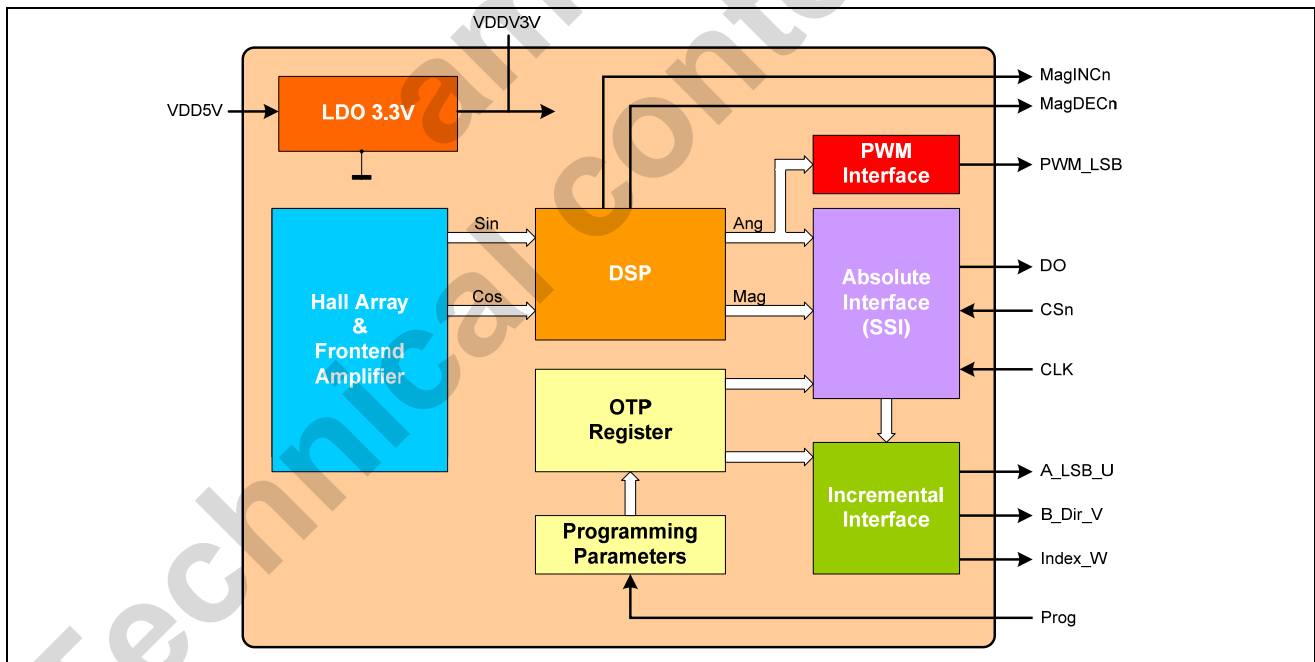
VDDV3V

VDD5V

LDO 3.3V

MagINCn

MagDECn

PWM Interface

PWM_LSB

Hall Array & Frontend Amplifier

Sin

Cos

DSP

Ang

Mag

Absolute Interface (SSI)

DO

CSn

CLK

OTP Register

Programming Parameters

Incremental Interface

A_LSB_U

B_Dir_V

Index_W

Prog

Technical conte